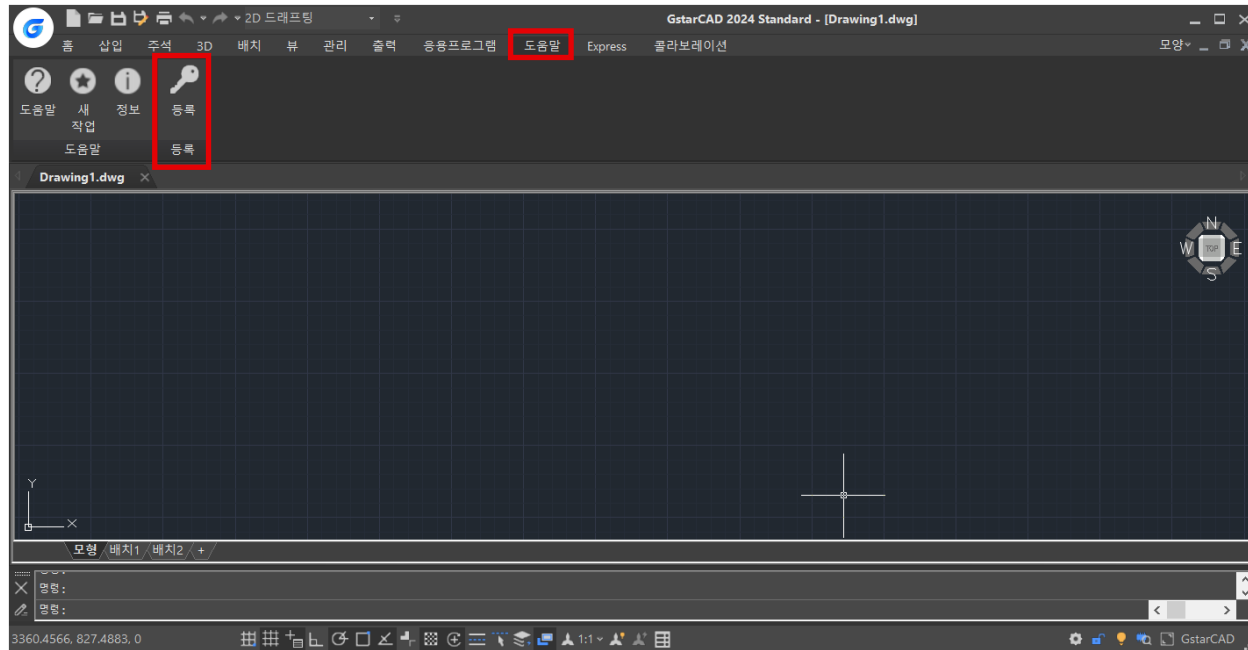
2D 드래프팅
GstarCAD 2024 Standard - [Drawing1.dwg]
홈 삽입 주석 3D 배치 뷰 관리 출력 응용프로그램 도움말 Express 콜라보레이션
모양
도움말 새 작업 정보 등록
도움말 등록
Drawing1.dwg
N
W TOP E
S
Y
X
모형 배치1 배치2 +
명령:
명령:
3360.4566, 827.4883, 0
1:1
GstarCAD